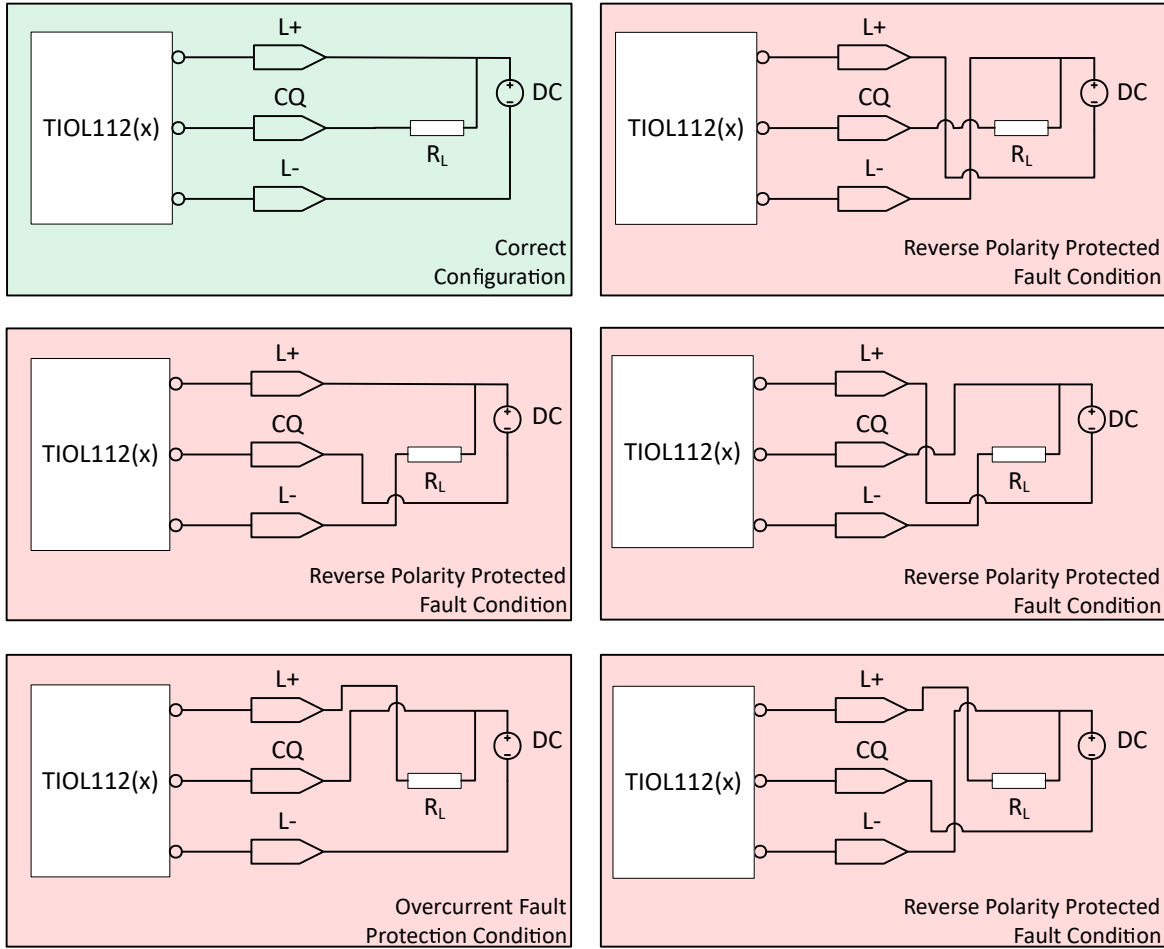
TIOL112(x)
L+
CQ
L-
$R_L$
DC
Correct Configuration

TIOL112(x)
L+
CQ
L-
$R_L$
DC
Reverse Polarity Protected Fault Condition

TIOL112(x)
L+
CQ
L-
$R_L$
DC
Reverse Polarity Protected Fault Condition

TIOL112(x)
L+
CQ
L-
$R_L$
DC
Reverse Polarity Protected Fault Condition

TIOL112(x)
L+
CQ
L-
$R_L$
DC
Overcurrent Fault Protection Condition

TIOL112(x)
L+
CQ
L-
$R_L$
DC
Reverse Polarity Protected Fault Condition